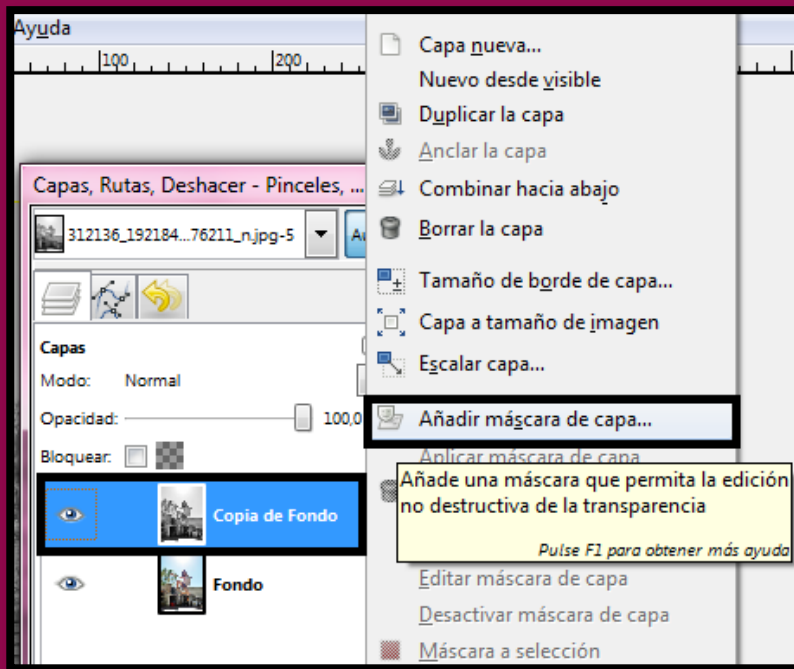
Ayuda

100

200

Capas, Rutas, Deshacer - Pinceles, ...

312136_192184...76211_n.jpg-5

Capas

Modo: Normal

Opacidad: 100,0

Bloquear:

Copia de Fondo

Fondo

Capa nueva...

Nuevo desde visible

Duplicar la capa

Anclar la capa

Combinar hacia abajo

Borrar la capa

Tamaño de borde de capa...

Capa a tamaño de imagen

Escalar capa...

Añadir máscara de capa...

Aplicar máscara de capa

Añade una máscara que permita la edición no destructiva de la transparencia

Pulse F1 para obtener más ayuda

Editar máscara de capa

Desactivar máscara de capa

Máscara a selección